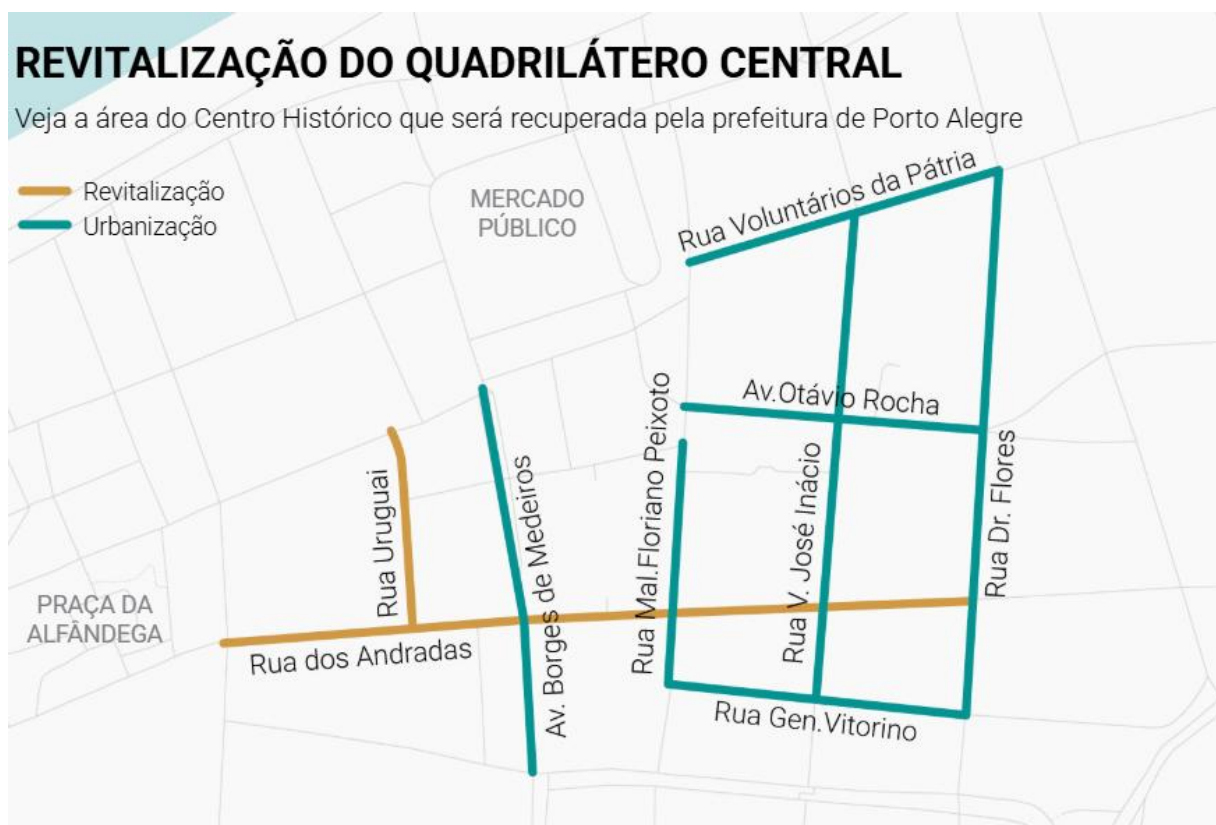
REVITALIZAÇÃO DO QUADRILÁTERO CENTRAL

Veja a área do Centro Histórico que será recuperada pela prefeitura de Porto Alegre

Revitalização
Urbanização

MERCADO PÚBLICO

Rua Voluntários da Pátria

Av.Otávio Rocha

Rua Mal.Floriano Peixoto

Rua Uruguai

Av. Borges de Medeiros

Rua V. José Inácio

Rua Dr. Flores

PRAÇA DA ALFÂNDEGA

Rua dos Andradas

Rua Gen.Vitorino